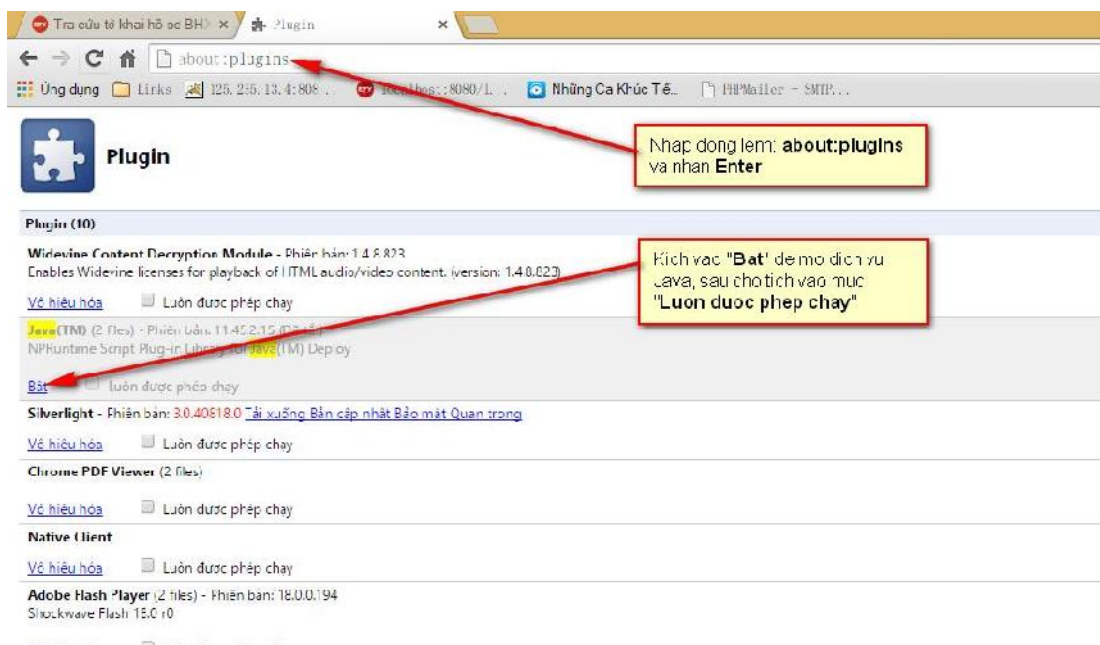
Tra cứu tờ khai hồ sơ BH ×
Plugin ×

about:plugins

Ứng dụng Links 125.235.13.4:808... localhost:8080/l... Những Ca Khúc Tế... PHPMailer - SMTP...

Plugin

Nhap dong lem: about:plugins va nhan Enter

Plugin (10)

Widevine Content Decryption Module - Phiên bản: 1.4.8.823
Enables Widevine licenses for playback of HTML audio/video content. (version: 1.4.0.823)

Vô hiệu hóa Luôn được phép chạy

Kich vao "Bat" de mo dich vu Java, sau cho tich vao muc "Luon duoc phep chay"

Java(TM) (2 files) - Phiên bản: 11.45.2.15 (Đã tắt)
NPRuntime Script Plug-in Library for Java(TM) Deploy

Bật Luôn được phép chạy

Silverlight - Phiên bản: 5.0.40818.0 Tải xuống Bản cập nhật Bảo mật Quan trọng

Vô hiệu hóa Luôn được phép chạy

Chrome PDF Viewer (2 files)

Vô hiệu hóa Luôn được phép chạy

Native Client

Vô hiệu hóa Luôn được phép chạy

Adobe Flash Player (2 files) - Phiên bản: 18.0.0.194
Shockwave Flash 18.0 r0